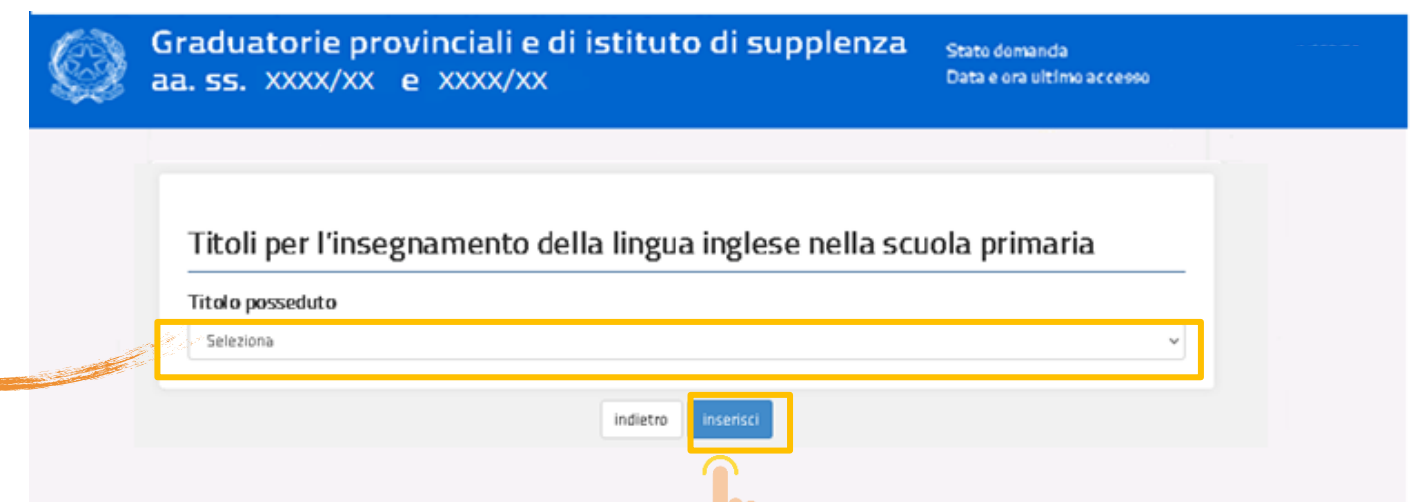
Graduatorie provinciali e di istituto di supplenza
aa. ss. XXXX/XX e XXXX/XX

Stato domanda
Data e ora ultimo accesso

Titoli per l'insegnamento della lingua inglese nella scuola primaria

Titolo posseduto

Seleziona

indietro

inserisci